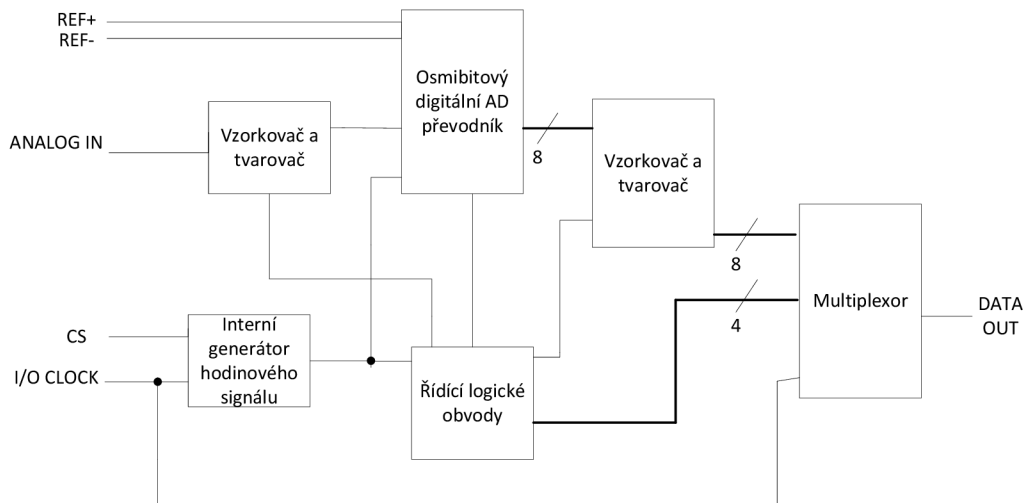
REF+
REF-

Osmibitový digitální AD převodník

ANALOG IN

Vzorkovač a tvarovač

8

Vzorkovač a tvarovač

8

Multiplexor

4

DATA OUT

CS

Interní generátor hodinového signálu

I/O CLOCK

Řídící logické obvody